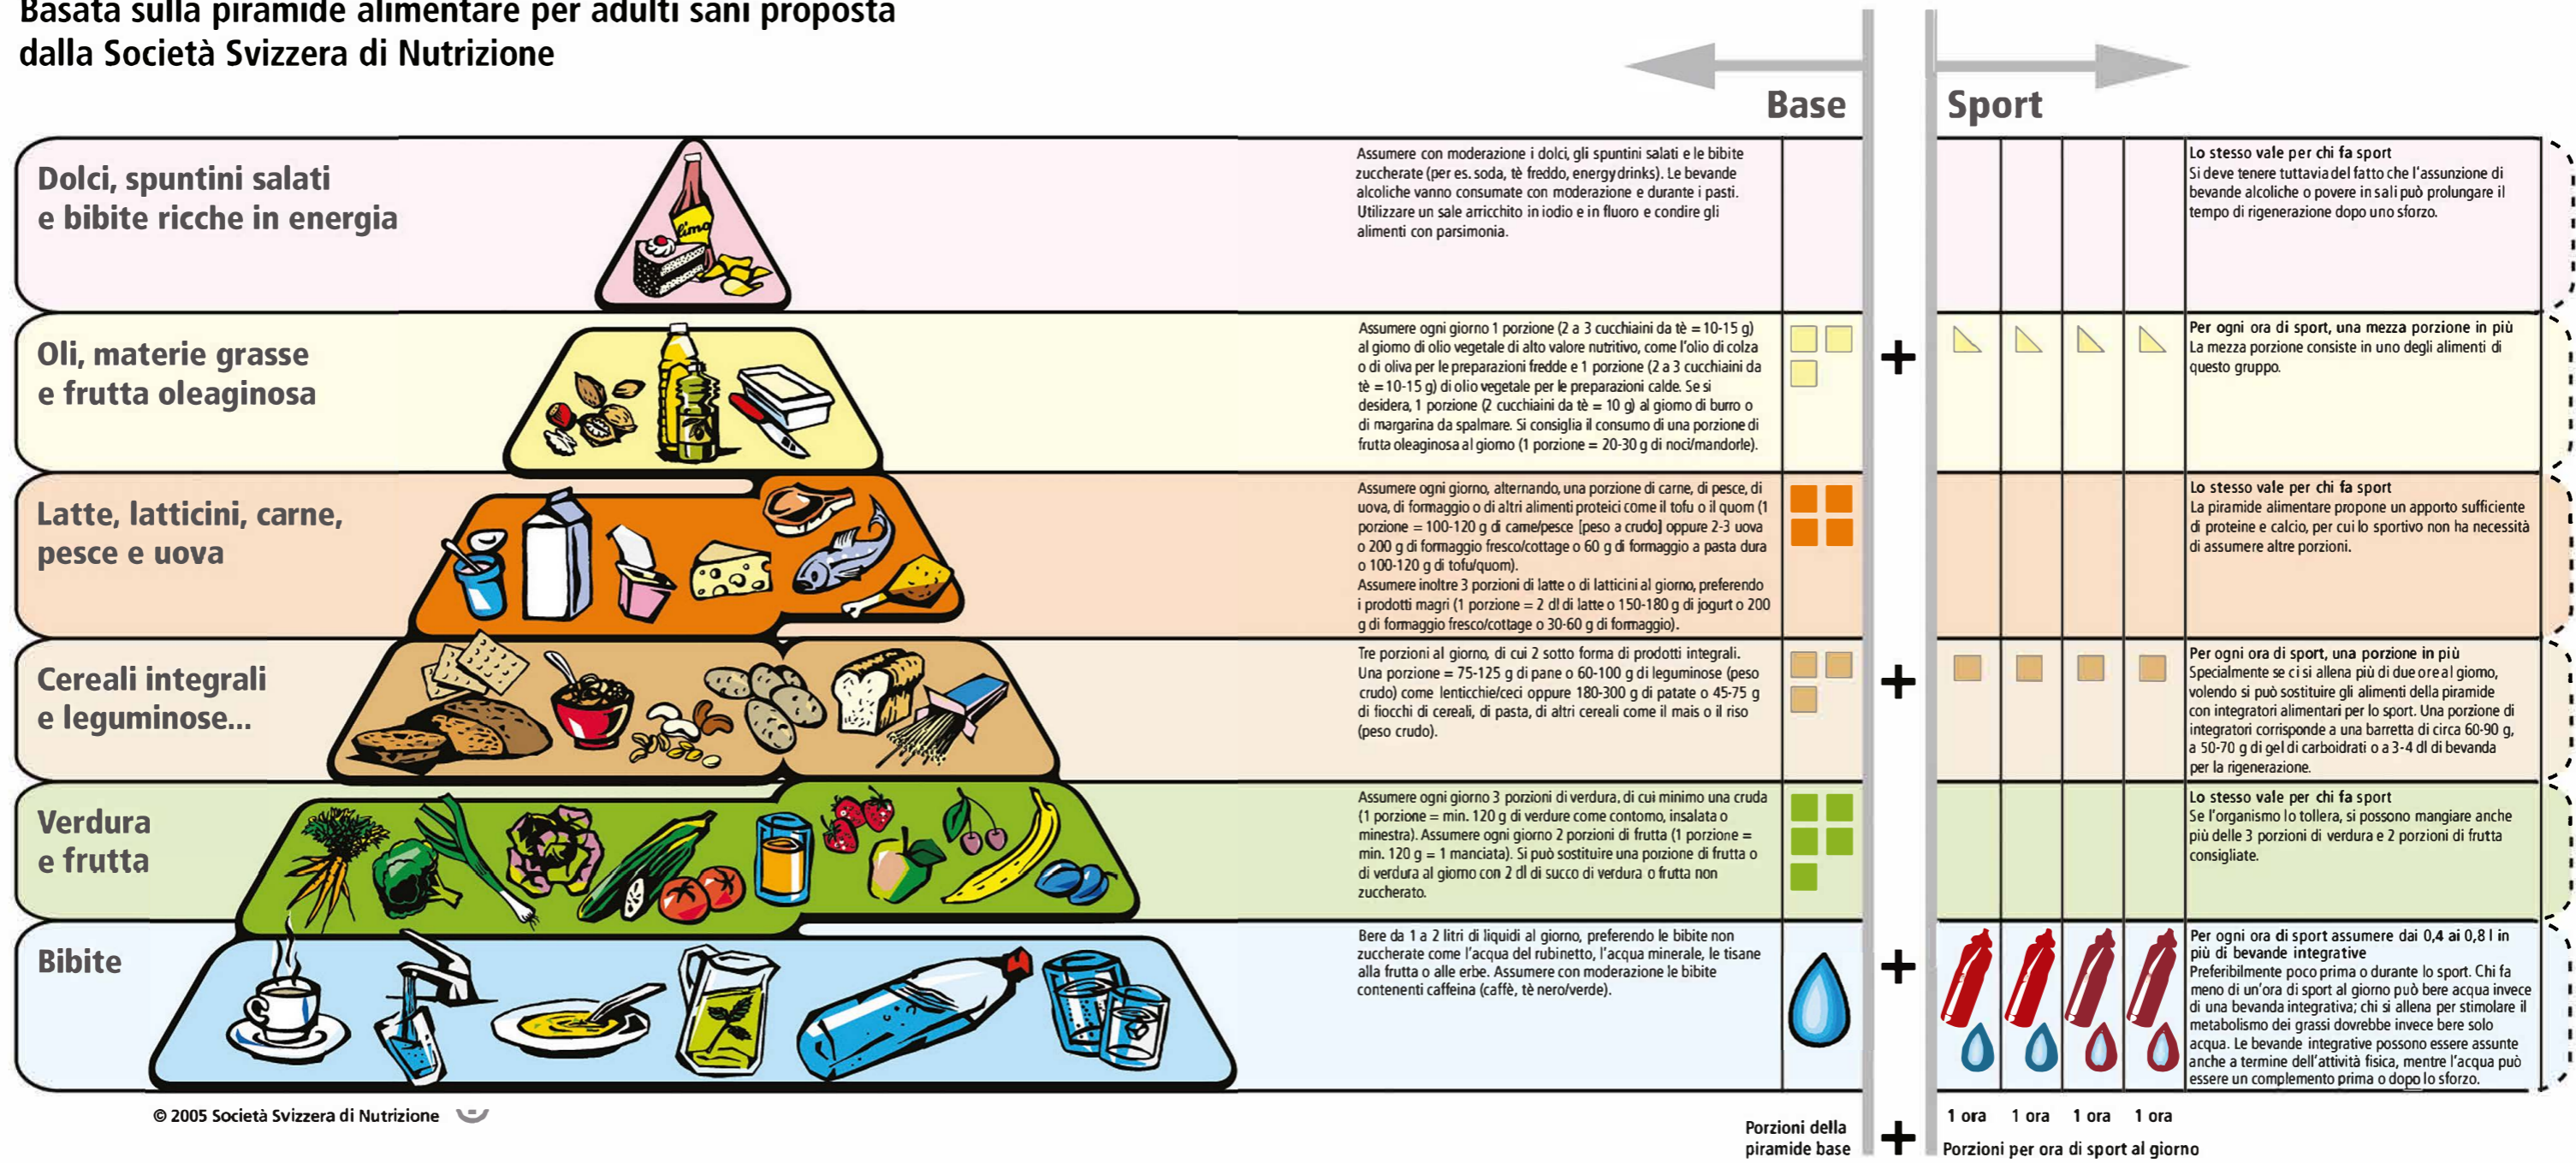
Basata sulla piramide alimentare per adulti sani proposta dalla Società Svizzera di Nutrizione

Base

Sport

Dolci, spuntini salati e bibite ricche in energia

Assumere con moderazione i dolci, gli spuntini salati e le bibite zuccherate (per es. soda, tè freddo, energy drinks). Le bevande alcoliche vanno consumate con moderazione e durante i pasti. Utilizzare un sale arricchito in iodio e in fluoro e condire gli alimenti con parsimonia.

Lo stesso vale per chi fa sport
Si deve tenere tuttavia del fatto che l'assunzione di bevande alcoliche o povere in sali può prolungare il tempo di rigenerazione dopo uno sforzo.

Oli, materie grasse e frutta oleaginosa

Assumere ogni giorno 1 porzione (2 a 3 cucchiaini da tè = 10-15 g) al giorno di olio vegetale di alto valore nutritivo, come l'olio di colza o di oliva per le preparazioni fredde e 1 porzione (2 a 3 cucchiaini da tè = 10-15 g) di olio vegetale per le preparazioni calde. Se si desidera, 1 porzione (2 cucchiaini da tè = 10 g) al giorno di burro o di margarina da spalmare. Si consiglia il consumo di una porzione di frutta oleaginosa al giorno (1 porzione = 20-30 g di noci/mandorle).

+

Per ogni ora di sport, una mezza porzione in più
La mezza porzione consiste in uno degli alimenti di questo gruppo.

Latte, latticini, carne, pesce e uova

Assumere ogni giorno, alternando, una porzione di carne, di pesce, di uova, di formaggio o di altri alimenti proteici come il tofu o il quorn (1 porzione = 100-120 g di carne/pesce [peso a crudo] oppure 2-3 uova o 200 g di formaggio fresco/cottage o 60 g di formaggio a pasta dura o 100-120 g di tofu/quorn).
Assumere inoltre 3 porzioni di latte o di latticini al giorno, preferendo i prodotti magri (1 porzione = 2 dl di latte o 150-180 g di jogurt o 200 g di formaggio fresco/cottage o 30-60 g di formaggio).

Lo stesso vale per chi fa sport
La piramide alimentare propone un apporto sufficiente di proteine e calcio, per cui lo sportivo non ha necessità di assumere altre porzioni.

Cereali integrali e leguminose...

Tre porzioni al giorno, di cui 2 sotto forma di prodotti integrali. Una porzione = 75-125 g di pane o 60-100 g di leguminose (peso crudo) come lenticchie/ceci oppure 180-300 g di patate o 45-75 g di fiocchi di cereali, di pasta, di altri cereali come il mais o il riso (peso crudo).

+

Per ogni ora di sport, una porzione in più
Specialmente se ci si allena più di due ore al giorno, volendo si può sostituire gli alimenti della piramide con integratori alimentari per lo sport. Una porzione di integratori corrisponde a una barretta di circa 60-90 g, a 50-70 g di gel di carboidrati o a 3-4 dl di bevanda per la rigenerazione.

Verdura e frutta

Assumere ogni giorno 3 porzioni di verdura, di cui minimo una cruda (1 porzione = min. 120 g di verdure come contorno, insalata o minestra). Assumere ogni giorno 2 porzioni di frutta (1 porzione = min. 120 g = 1 manciata). Si può sostituire una porzione di frutta o di verdura al giorno con 2 dl di succo di verdura o frutta non zuccherato.

Lo stesso vale per chi fa sport
Se l'organismo lo tollera, si possono mangiare anche più delle 3 porzioni di verdura e 2 porzioni di frutta consigliate.

Bibite

Bere da 1 a 2 litri di liquidi al giorno, preferendo le bibite non zuccherate come l'acqua del rubinetto, l'acqua minerale, le tisane alla frutta o alle erbe. Assumere con moderazione le bibite contenenti caffeina (caffè, tè nero/verde).

+

Per ogni ora di sport assumere dai 0,4 ai 0,8 l in più di bevande integrative
Preferibilmente poco prima o durante lo sport. Chi fa meno di un'ora di sport al giorno può bere acqua invece di una bevanda integrativa; chi si allena per stimolare il metabolismo dei grassi dovrebbe invece bere solo acqua. Le bevande integrative possono essere assunte anche a termine dell'attività fisica, mentre l'acqua può essere un complemento prima o dopo lo sforzo.

© 2005 Società Svizzera di Nutrizione

Porzioni della piramide base

+

1 ora 1 ora 1 ora 1 ora

Porzioni per ora di sport al giorno